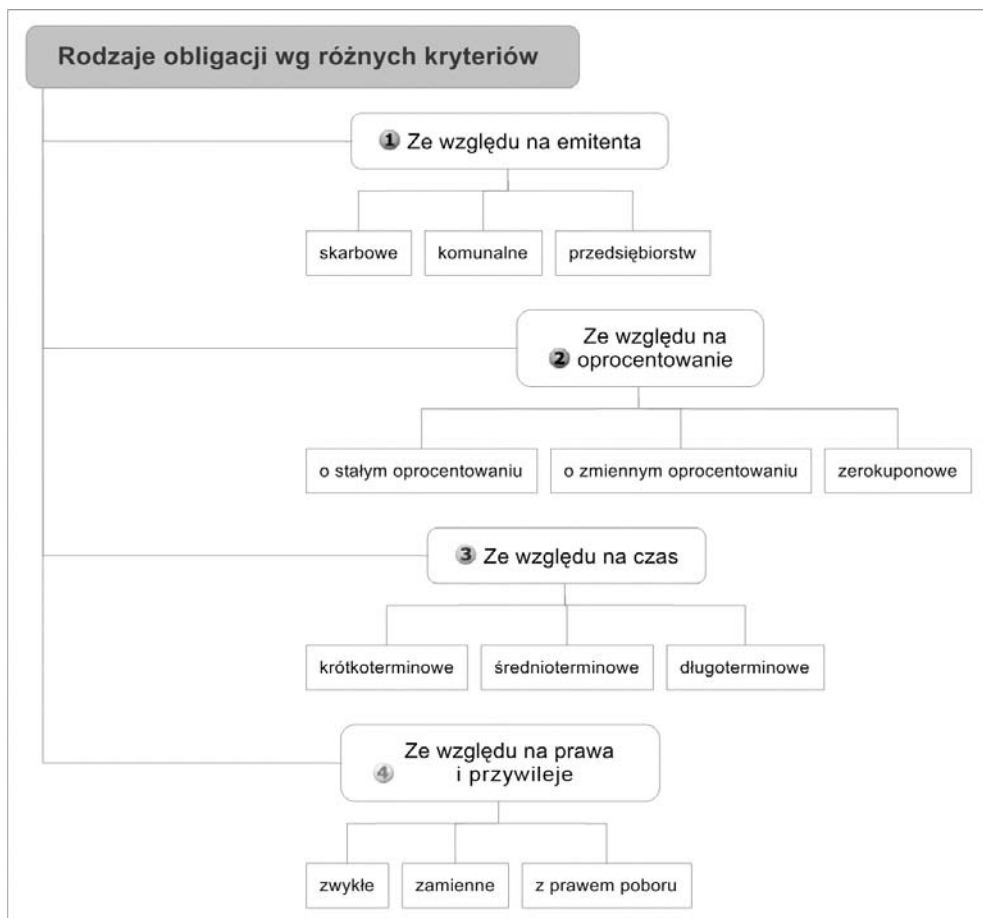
Rodzaje obligacji wg różnych kryteriów

1 Ze względu na emitenta

skarbowe

komunalne

przedsiębiorstw

Ze względu na
2 oprocentowanie

o stałym oprocentowaniu

o zmiennym oprocentowaniu

zerokuponowe

3 Ze względu na czas

krótkoterminowe

średnioterminowe

długoterminowe

Ze względu na prawa
4 i przywileje

zwykłe

zamienne

z prawem poboru